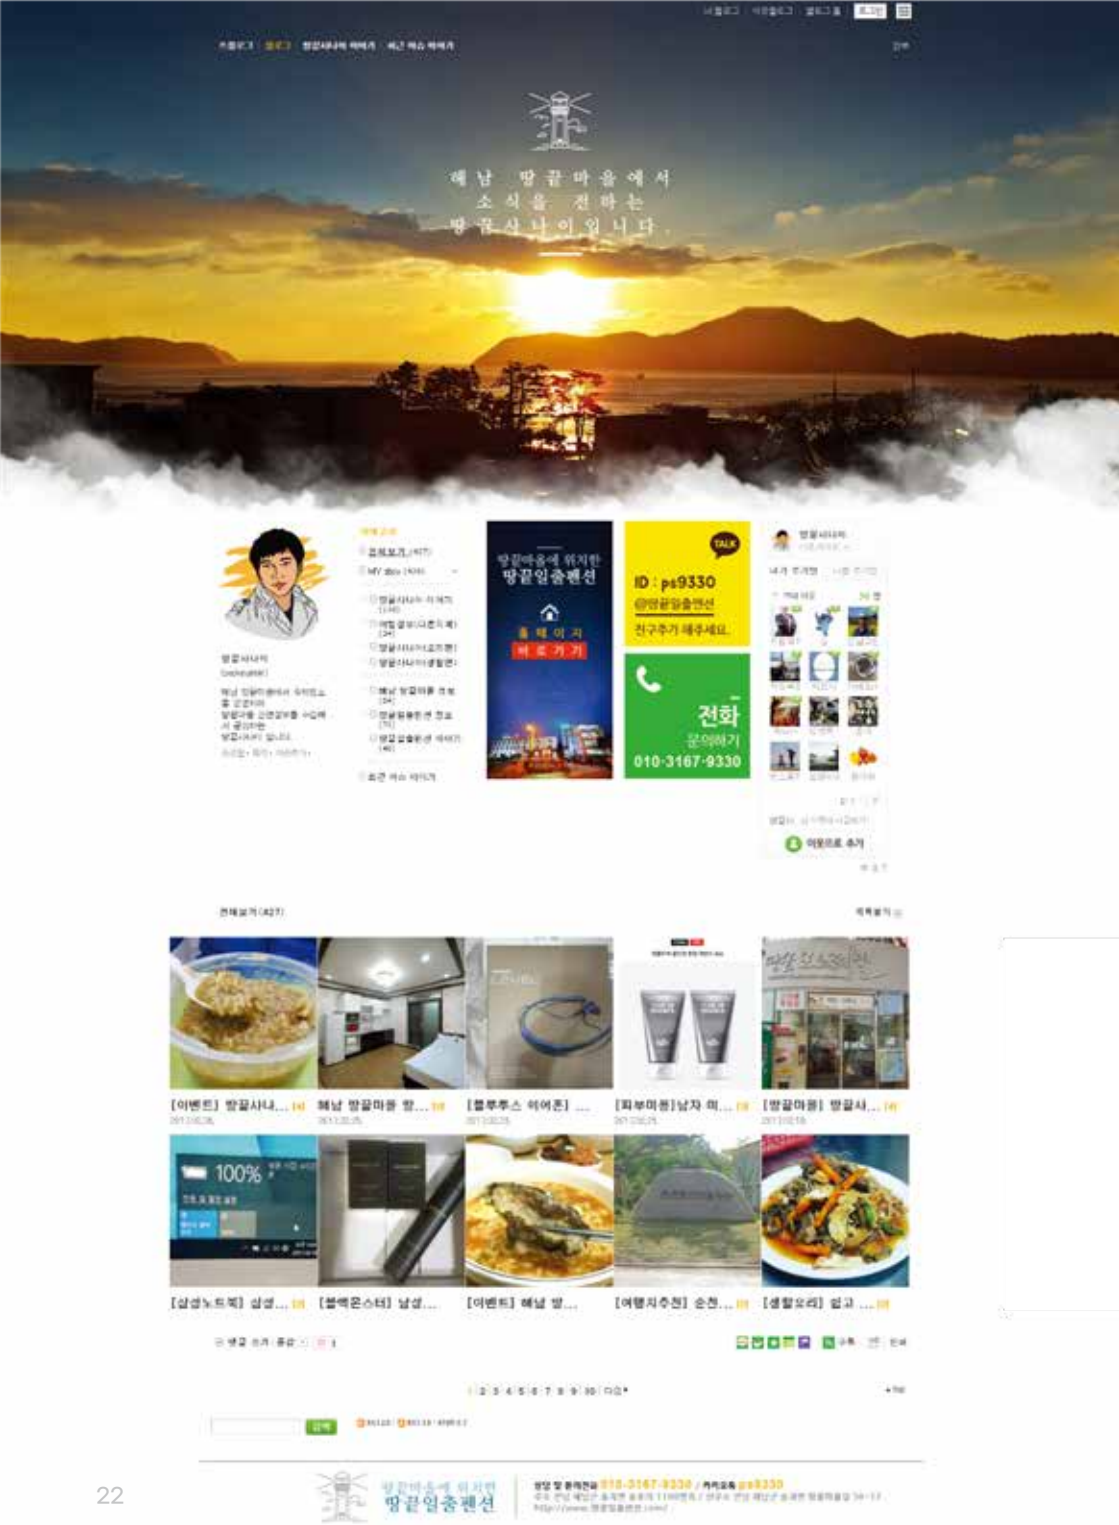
해남 땅끝마을에서
소식을 전하는
땅끝사나이입니다

땅끝마을에 위치한
땅끝일출펜션
홈페이지
바로가기

TALK
ID : ps9330
@땅끝일출펜션
친구추가 해주세요.

전화
문의하기
010-3167-9330

[이벤트] 땅끝사나...
해남 땅끝마을 땅...
[블루투스 이어폰] ...
[피부미용]남자 피...
[땅끝마을] 땅끝사...

100%

[삼성노트북] 삼성...
[블랙몬스터] 남성...
[이벤트] 해남 땅...
[여행지추천] 순천...
[생활요리] 쉽고 ...

땅끝마을에 위치한
땅끝일출펜션
010-3167-9330
ps9330

22